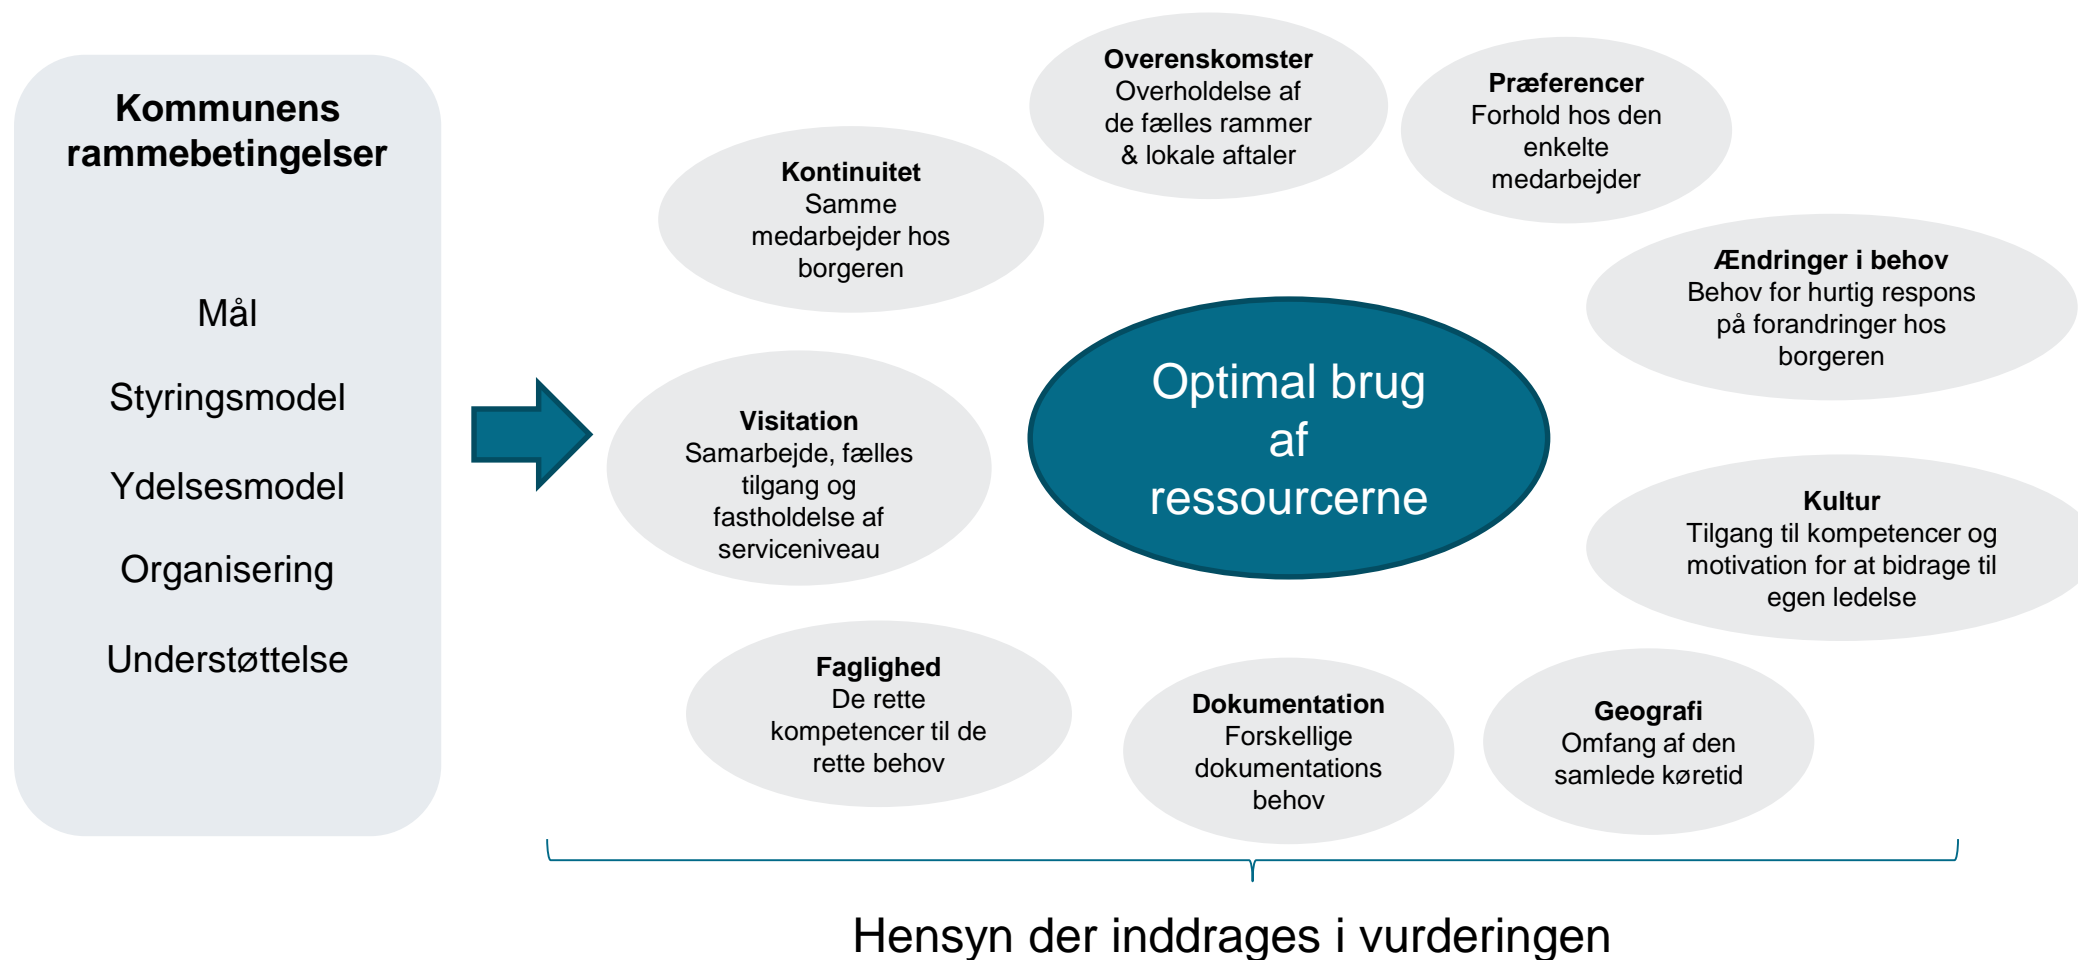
Kommunens rammebetingelser

Mål

Styringsmodel

Ydelsesmodel

Organisering

Understøttelse

Overenskomster
Overholdelse af de fælles rammer & lokale aftaler

Præferencer
Forhold hos den enkelte medarbejder

Kontinuitet
Samme medarbejder hos borgeren

Ændringer i behov
Behov for hurtig respons på forandringer hos borgeren

Visitation
Samarbejde, fælles tilgang og fastholdelse af serviceniveau

Optimal brug af ressourcerne

Kultur
Tilgang til kompetencer og motivation for at bidrage til egen ledelse

Faglighed
De rette kompetencer til de rette behov

Dokumentation
Forskellige dokumentations behov

Geografi
Omfang af den samlede køretid

Hensyn der inddrages i vurderingen